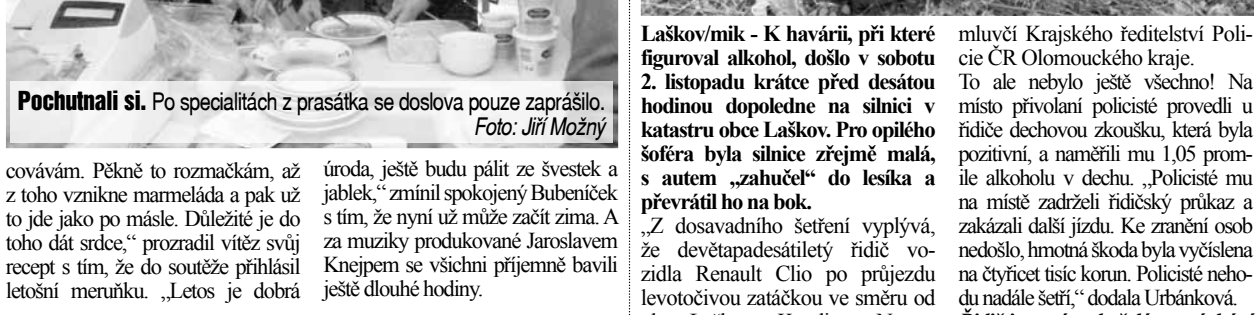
Pochutnali si. Po specialitách z prasátka se doslova pouze zaprášilo.
Foto: Jiří Možný

covávám. Pěkně to rozmačkám, až z toho vznikne marmeláda a pak už to jde jako po másle. Důležité je do toho dát srdce," prozradil vítěz svůj recept s tím, že do soutěže přihlásil letošní meruňku. „Letos je dobrá

úroda, ještě budu pálit ze švestek a jablek," zmínil spokojený Bubeníček s tím, že nyní už může začít zima. A za muziky produkované Jaroslavem Knejpem se všichni příjemně bavili ještě dlouhé hodiny.

Laškov/mik - K havárii, při které figuroval alkohol, došlo v sobotu 2. listopadu krátce před desátou hodinou dopoledne na silnici v katastru obce Laškov. Pro opilého šoféra byla silnice zřejmě malá, s autem „zahučel" do lesíka a převrátil ho na bok.

„Z dosavadního šetření vyplývá, že devětapadesátiletý řidič vozidla Renault Clio po průjezdu levotočivou zatáčkou ve směru od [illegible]

mluvčí Krajského ředitelství Policie ČR Olomouckého kraje.

To ale nebylo ještě všechno! Na místo přivolaní policisté provedli u řidiče dechovou zkoušku, která byla pozitivní, a naměřili mu 1,05 promile alkoholu v dechu. „Policisté mu na místě zadrželi řidičský průkaz a zakázali další jízdu. Ke zranění osob nedošlo, hmotná škoda byla vyčíslena na čtyřicet tisíc korun. Policisté nehodu nadále šetří," dodala Urbánková.

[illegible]